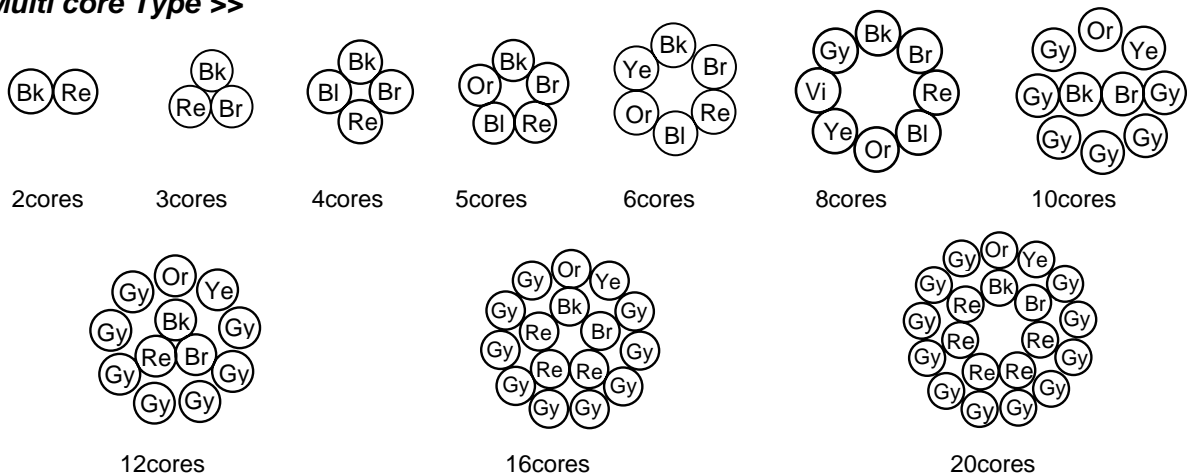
Multi core Type >>

Bk Re

2cores

Bk Re Br

3cores

Bk Bl Br Re

4cores

Bk Or Br Bl Re

5cores

Bk Ye Br Or Re Bl

6cores

Bk Gy Br Vi Re Ye Bl Or

8cores

Or Gy Ye Gy Bk Br Gy Gy Gy Gy

10cores

Or Gy Ye Gy Bk Gy Re Br Gy Gy Gy Gy

12cores

Or Gy Ye Gy Bk Gy Re Br Gy Gy Re Re Gy Gy Gy Gy

16cores

Or Gy Ye Gy Bk Gy Re Br Gy Gy Re Re Gy Gy Re Re Re Gy Gy Gy Gy

20cores